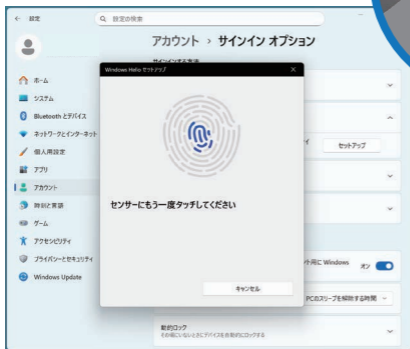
← 設定

設定の検索

アカウント › サインイン オプション

ホーム
システム
Bluetooth とデバイス
ネットワークとインターネット
個人用設定
アプリ
アカウント
時刻と言語
ゲーム
アクセシビリティ
プライバシーとセキュリティ
Windows Update

Windows Hello セットアップ

センサーにもう一度タッチしてください

キャンセル

セットアップ

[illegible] Windows オン

PC のスリープを解除する時間

動的ロック
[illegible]